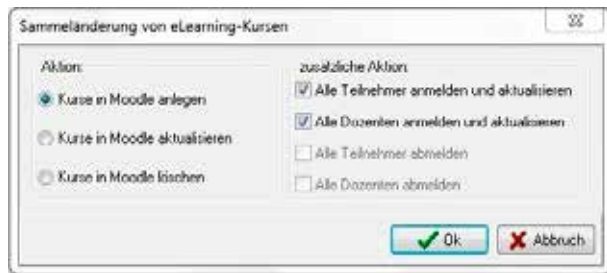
Sammeländerung von eLearning-Kursen

Aktion:

Kurse in Moodle anlegen

Kurse in Moodle aktualisieren

Kurse in Moodle löschen

zusätzliche Aktion:

Alle Teilnehmer anmelden und aktualisieren

Alle Dozenten anmelden und aktualisieren

Alle Teilnehmer abmelden

Alle Dozenten abmelden

Ok

Abbruch